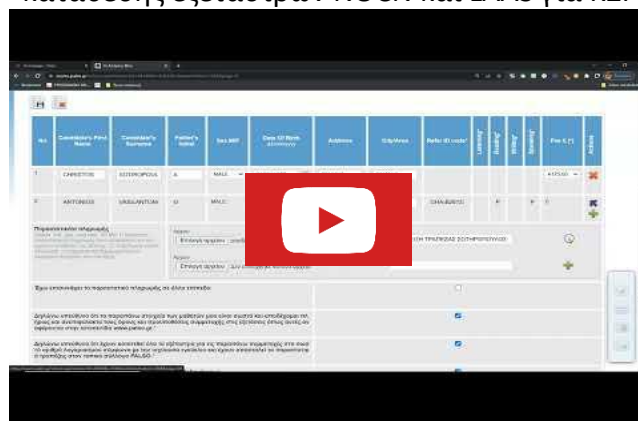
κατάθεσης εξέτασης PASO και ΣΑΛ για Α2

No.

Candidate's First Name

Candidate's Surname

Father's Initial

Sex M/F

Date Of Birth

Address

City/Area

Refer ID code

Fee € (*)

Action

1

CHRISTOS

SOTIROPOULOS

A

MALE

2

ANTONIOS

VASILANTOAI

G

MALE

Επιλογή αρχείου

Επιλογή αρχείου

Έχω υποβάλει το παραστατικό πληρωμής σε άλλο έντυπο